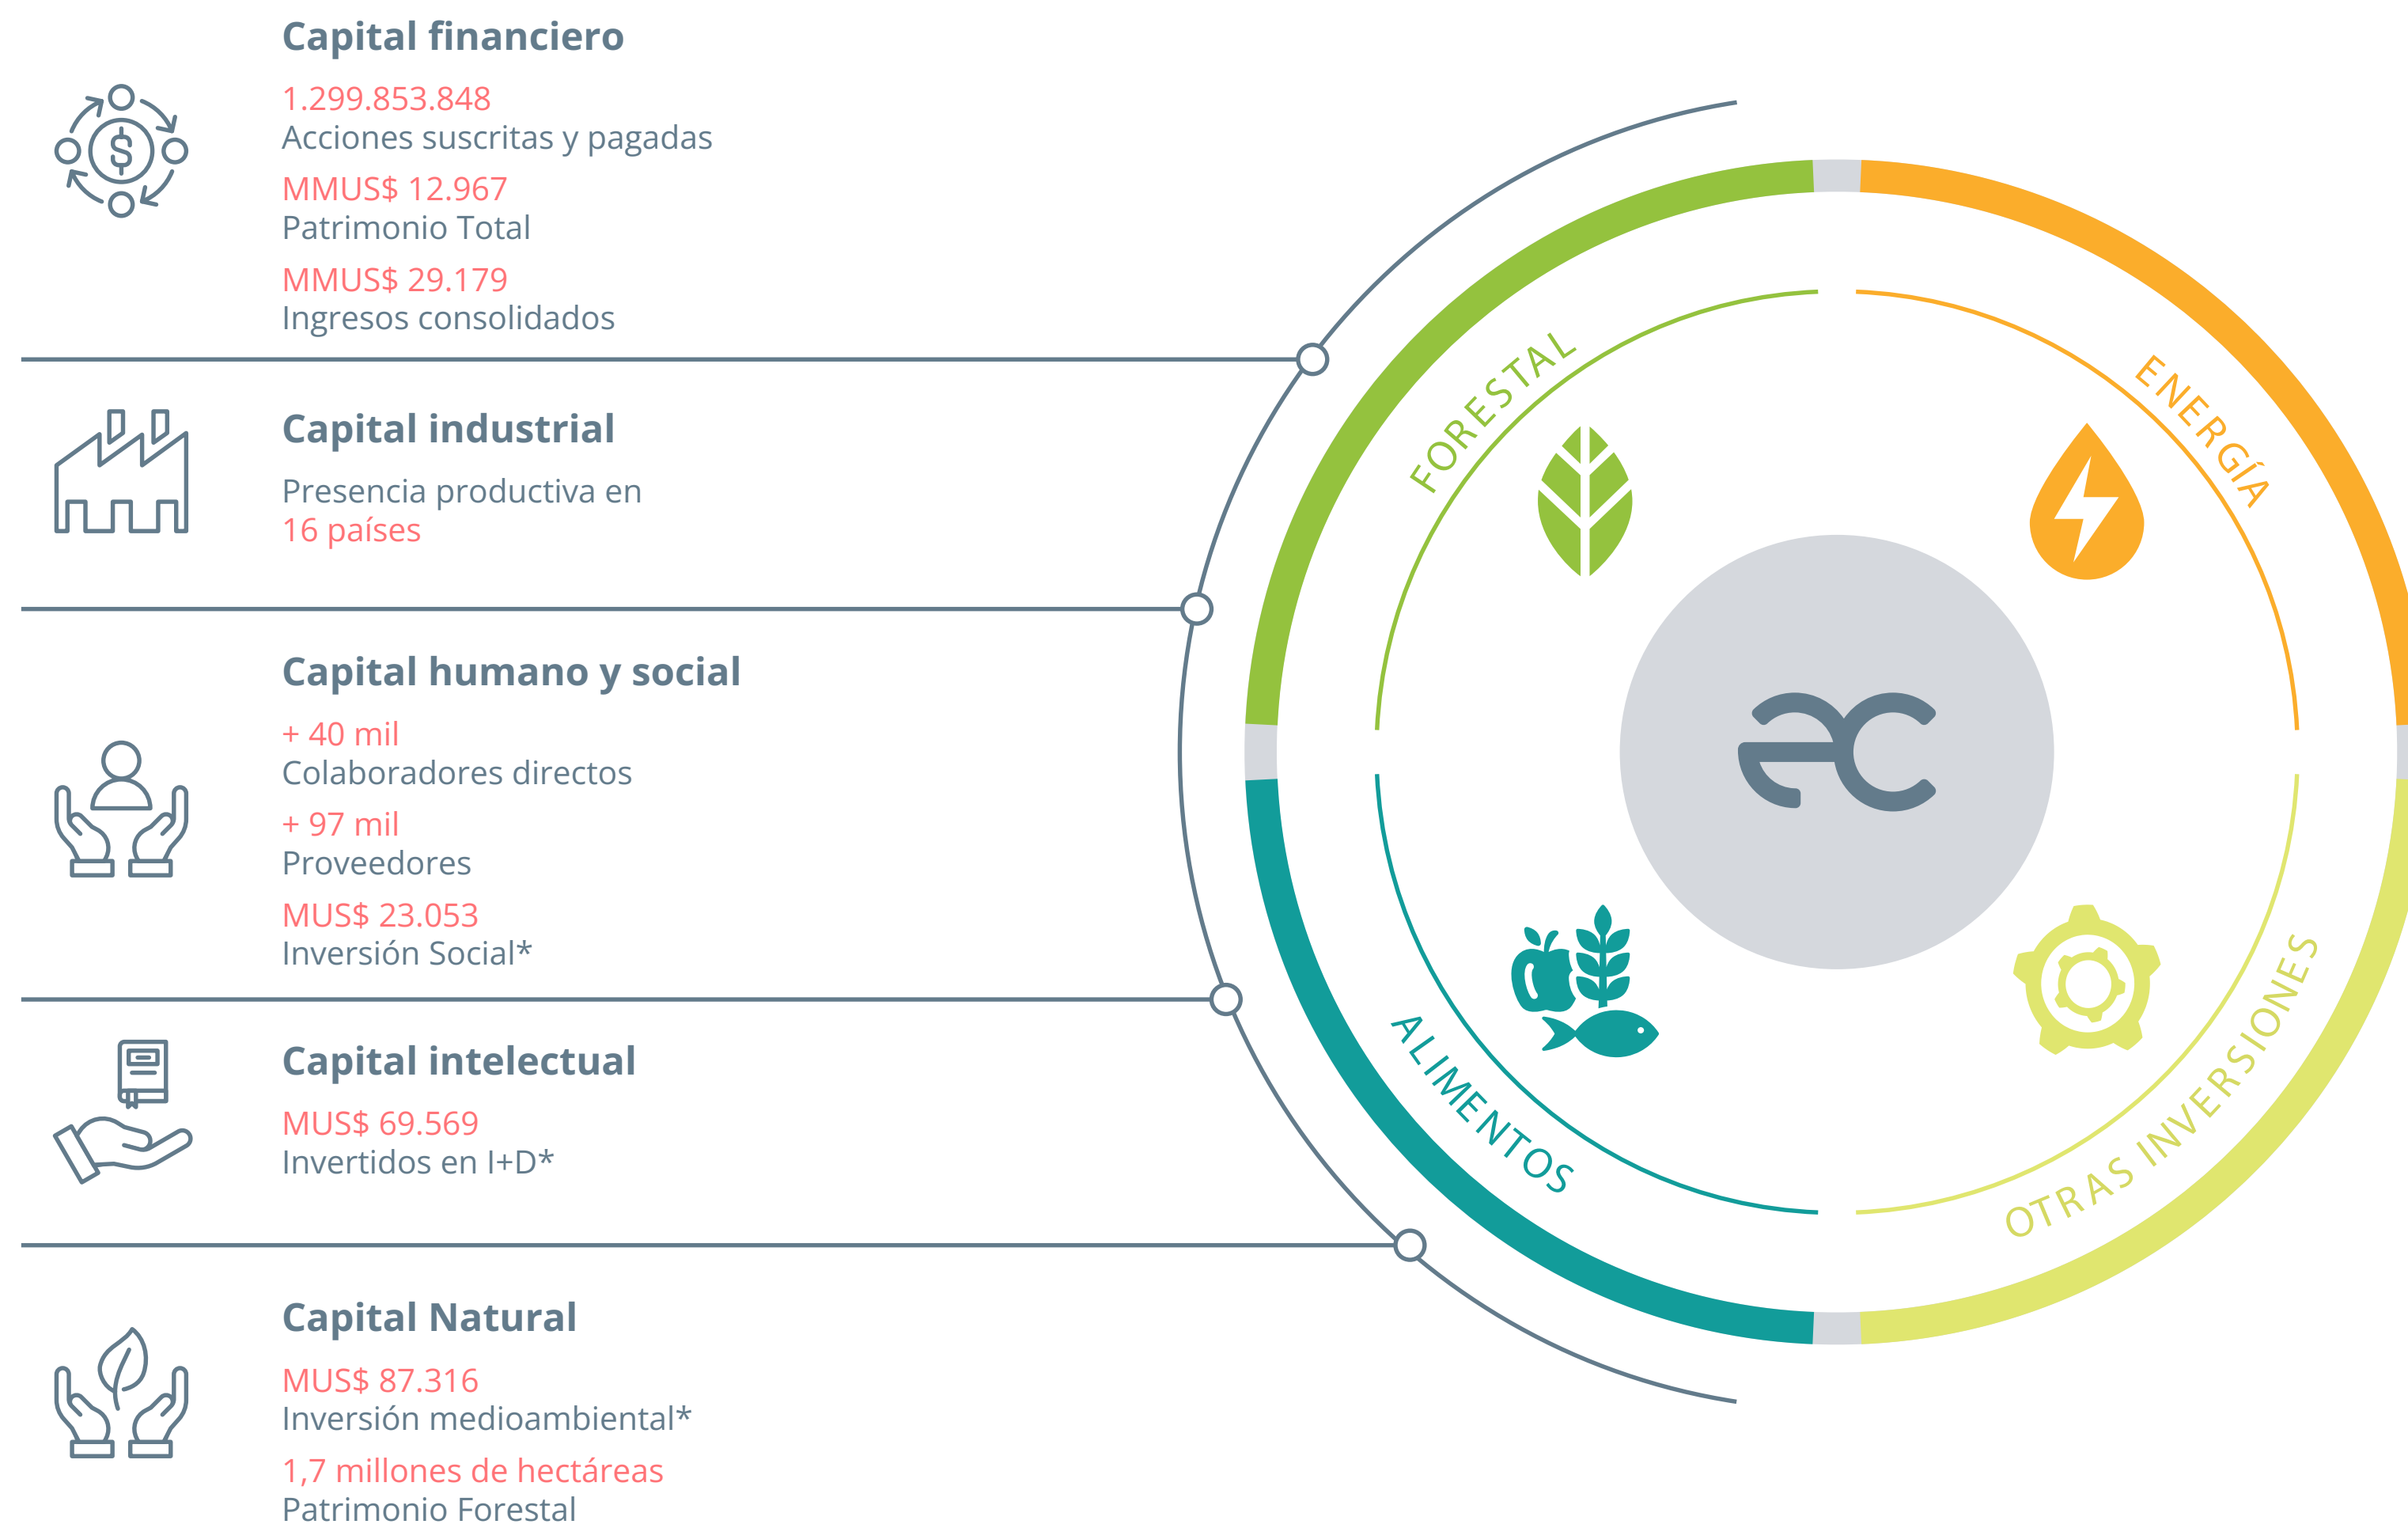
Capital financiero

1.299.853.848
Acciones suscritas y pagadas

MMUS$ 12.967
Patrimonio Total

MMUS$ 29.179
Ingresos consolidados

Capital industrial

Presencia productiva en 16 países

Capital humano y social

+ 40 mil
Colaboradores directos

+ 97 mil
Proveedores

MUS$ 23.053
Inversión Social*

Capital intelectual

MUS$ 69.569
Invertidos en I+D*

Capital Natural

MUS$ 87.316
Inversión medioambiental*

1,7 millones de hectáreas
Patrimonio Forestal

FORESTAL

ENERGÍA

ALIMENTOS

OTRAS INVERSIONES